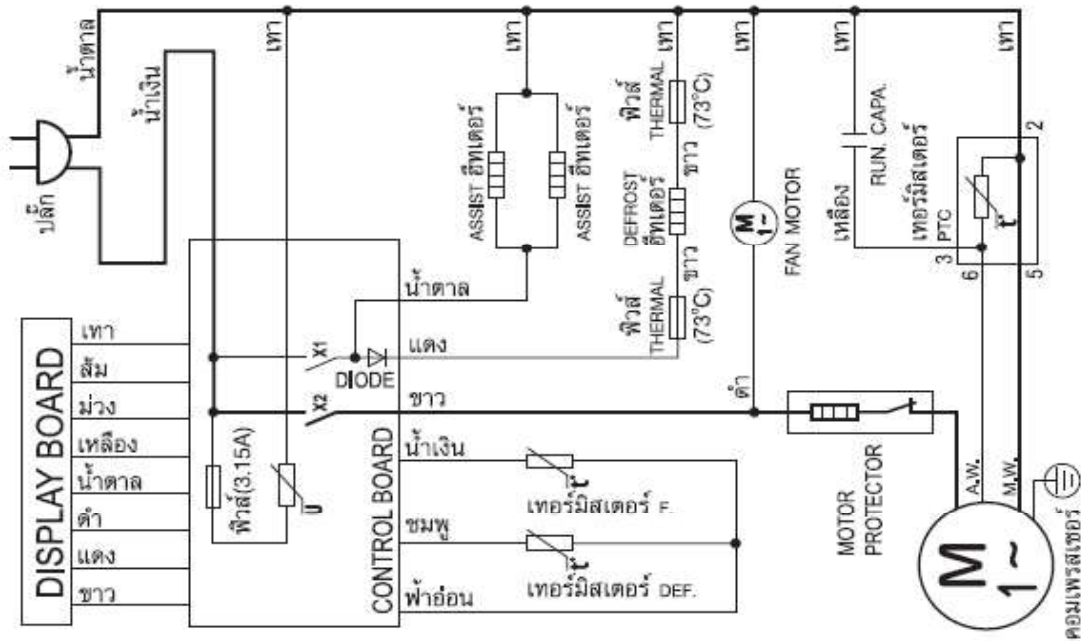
ปลั๊ก
น้ำตาล
น้ำเงิน
เทา
เทา
ASSIST ฮีทเตอร์
ASSIST ฮีทเตอร์
เทา
ฟิวส์ THERMAL (73°C)
ขาว
DEFROST ฮีทเตอร์
ขาว
ฟิวส์ THERMAL (73°C)
เทา
M 1~
FAN MOTOR
เทา
RUN. CAPA.
เหลือง
เทอร์มิสเตอร์ PTC
t°
2
3
6
5
DISPLAY BOARD
เทา
ส้ม
ม่วง
เหลือง
น้ำตาล
ดำ
แดง
ขาว
ฟิวส์(3.15A)
U
X1
X2
DIODE
CONTROL BOARD
น้ำตาล
แดง
ขาว
น้ำเงิน
ชมพู
ฟ้าอ่อน
เทอร์มิสเตอร์ F.
เทอร์มิสเตอร์ DEF.
ดำ
MOTOR PROTECTOR
A.W.
M.W.
M 1~
คอมเพรสเซอร์